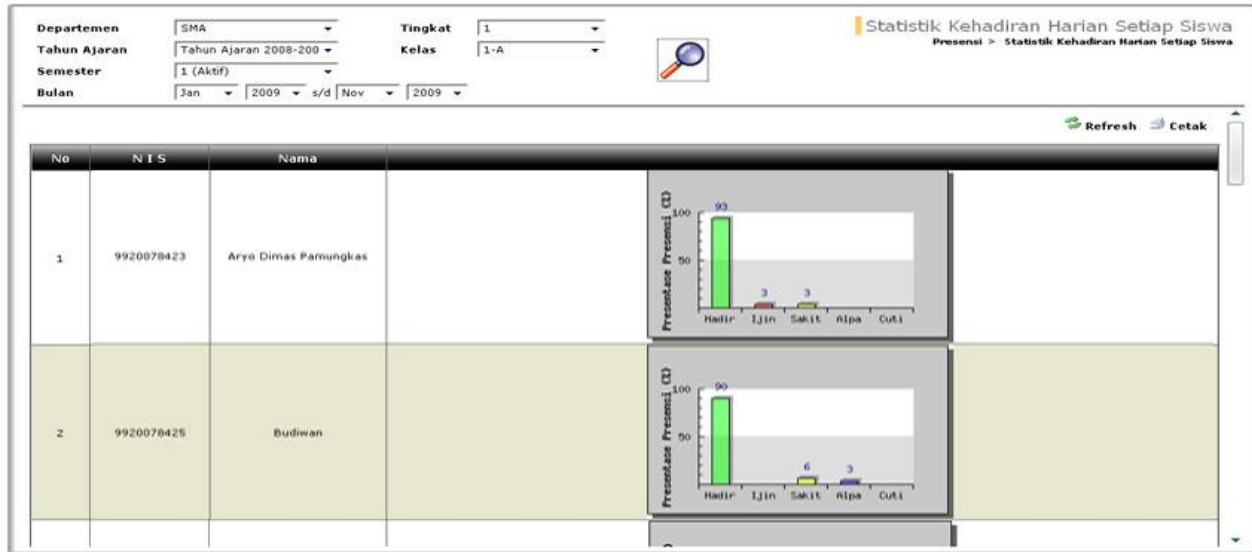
Departemen SMA
Tahun Ajaran Tahun Ajaran 2008-200
Semester 1 (Aktif)
Bulan Jan 2009 s/d Nov 2009

Tingkat 1
Kelas 1-A

Statistik Kehadiran Harian Setiap Siswa
Presensi > Statistik Kehadiran Harian Setiap Siswa

Refresh Cetak

| No | N I S | Nama | |
|---|---|---|---|
| 1 | 9920078423 | Aryo Dimas Pamungkas | Presentase Presensi (%) 100 50 93 3 3 Hadir Ijin Sakit Alpa Cuti |
| 2 | 9920078425 | Budiwan | Presentase Presensi (%) 100 50 90 6 3 Hadir Ijin Sakit Alpa Cuti |